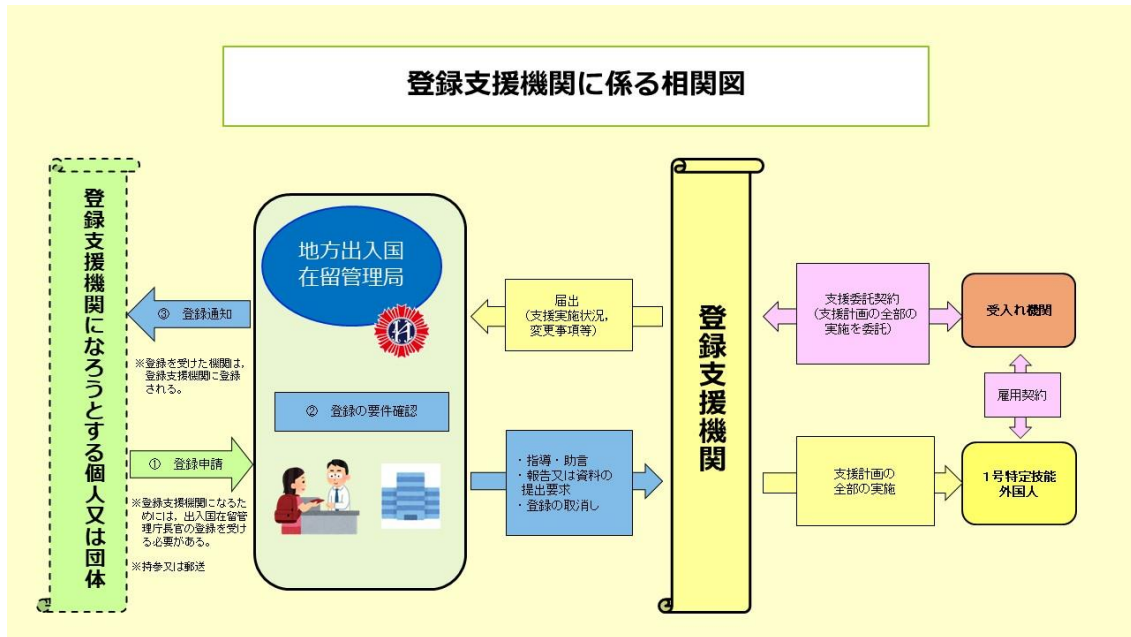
登録支援機関に係る相関図

登録支援機関になろうとする個人又は団体

③ 登録通知

※登録を受けた機関は、登録支援機関に登録される。

① 登録申請

※登録支援機関になるためには、出入国在留管理庁長官の登録を受ける必要がある。

※持参又は郵送

地方出入国在留管理局

② 登録の要件確認

届出
（支援実施状況、変更事項等）

・指導・助言
・報告又は資料の提出要求
・登録の取消し

登録支援機関

支援委託契約
（支援計画の全部の実施を委託）

受入れ機関

雇用契約

支援計画の全部の実施

1号特定技能外国人